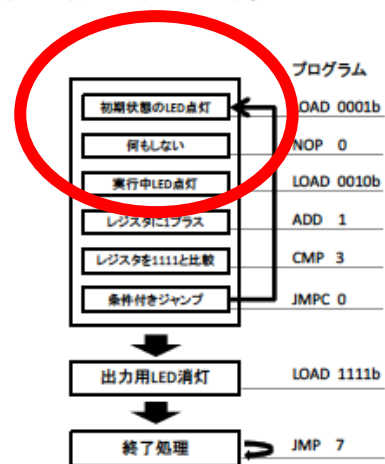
プログラム

初期状態のLED点灯

LOAD 0001b

何もしない

NOP 0

実行中LED点灯

LOAD 0010b

レジスタに1プラス

ADD 1

レジスタを1111と比較

CMP 3

条件付きジャンプ

JMPC 0

出力用LED消灯

LOAD 1111b

終了処理

JMP 7